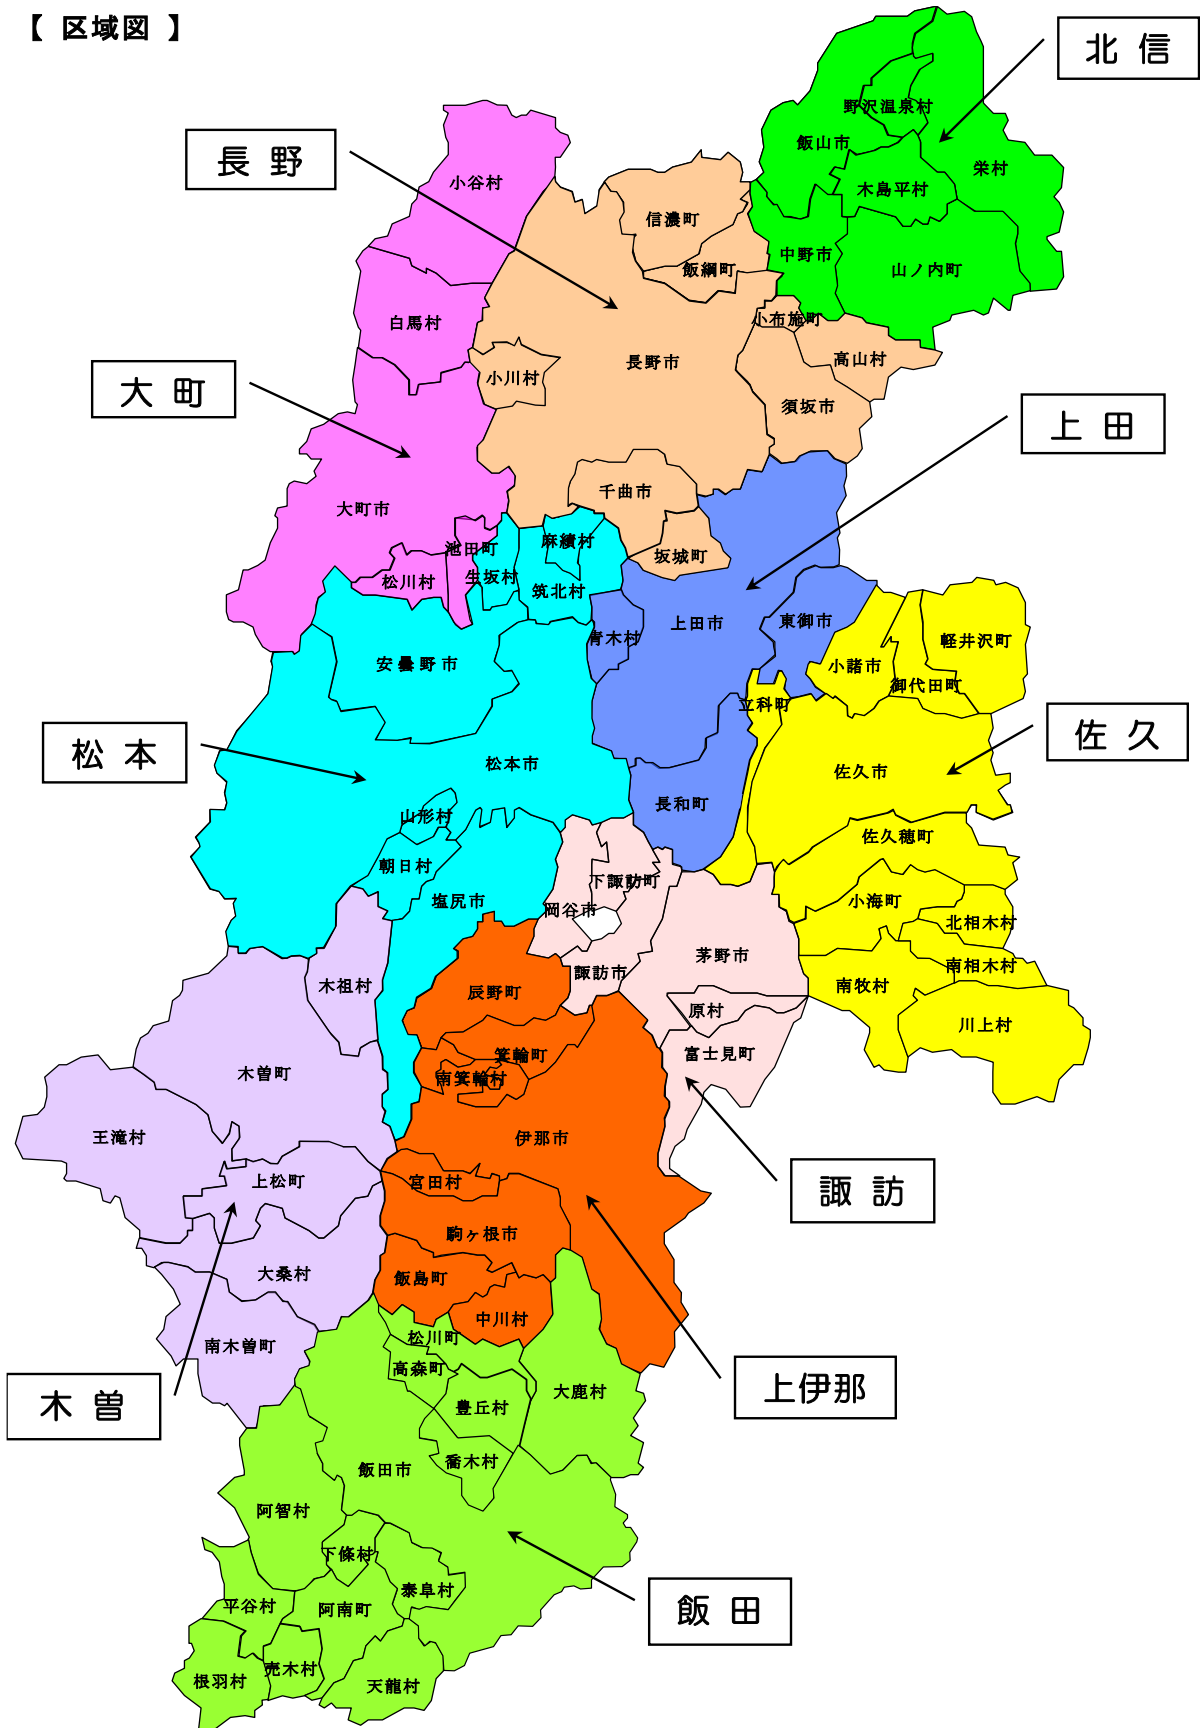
【 区域図 】

北 信
野沢温泉村
飯山市
栄村
木島平村
中野市
山ノ内町

長 野
小谷村
信濃町
飯綱町
小布施町
高山村
長野市
小川村
須坂市
千曲市
坂城町

大 町
白馬村
大町市
池田町
松川村

上 田
麻績村
生坂村
筑北村
青木村
上田市
東御市
長和町

佐 久
小諸市
軽井沢町
御代田町
立科町
佐久市
佐久穂町
小海町
北相木村
南相木村
南牧村
川上村

松 本
安曇野市
松本市
山形村
朝日村
塩尻市

諏 訪
下諏訪町
岡谷市
諏訪市
茅野市
原村
富士見町

木祖村
木曽町
王滝村
上松町
大桑村
南木曽町
木 曽

辰野町
箕輪町
南箕輪村
伊那市
宮田村
駒ヶ根市
飯島町
中川村
上伊那

松川町
高森町
大鹿村
豊丘村
喬木村
飯田市
阿智村
下條村
泰阜村
平谷村
阿南町
売木村
根羽村
天龍村
飯 田